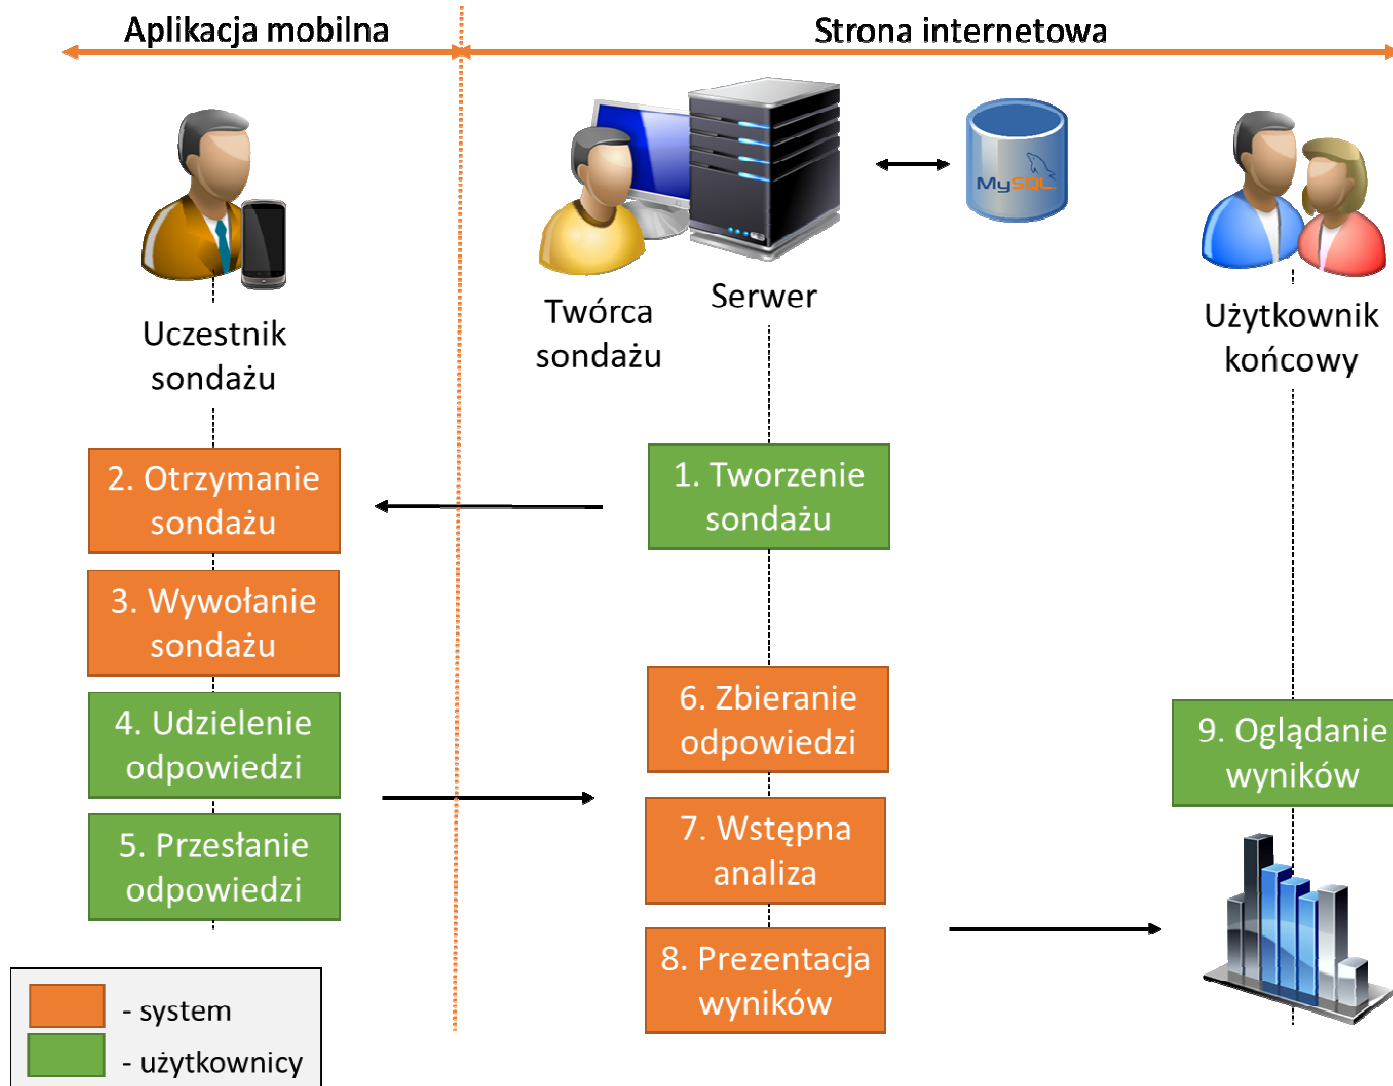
Aplikacja mobilna

Strona internetowa

MySQL

Uczestnik sondażu

Twórca sondażu

Serwer

Użytkownik końcowy

2. Otrzymanie sondażu

1. Tworzenie sondażu

3. Wywołanie sondażu

4. Udzielenie odpowiedzi

6. Zbieranie odpowiedzi

9. Oglądanie wyników

5. Przesłanie odpowiedzi

7. Wstępna analiza

8. Prezentacja wyników

- system

- użytkownicy